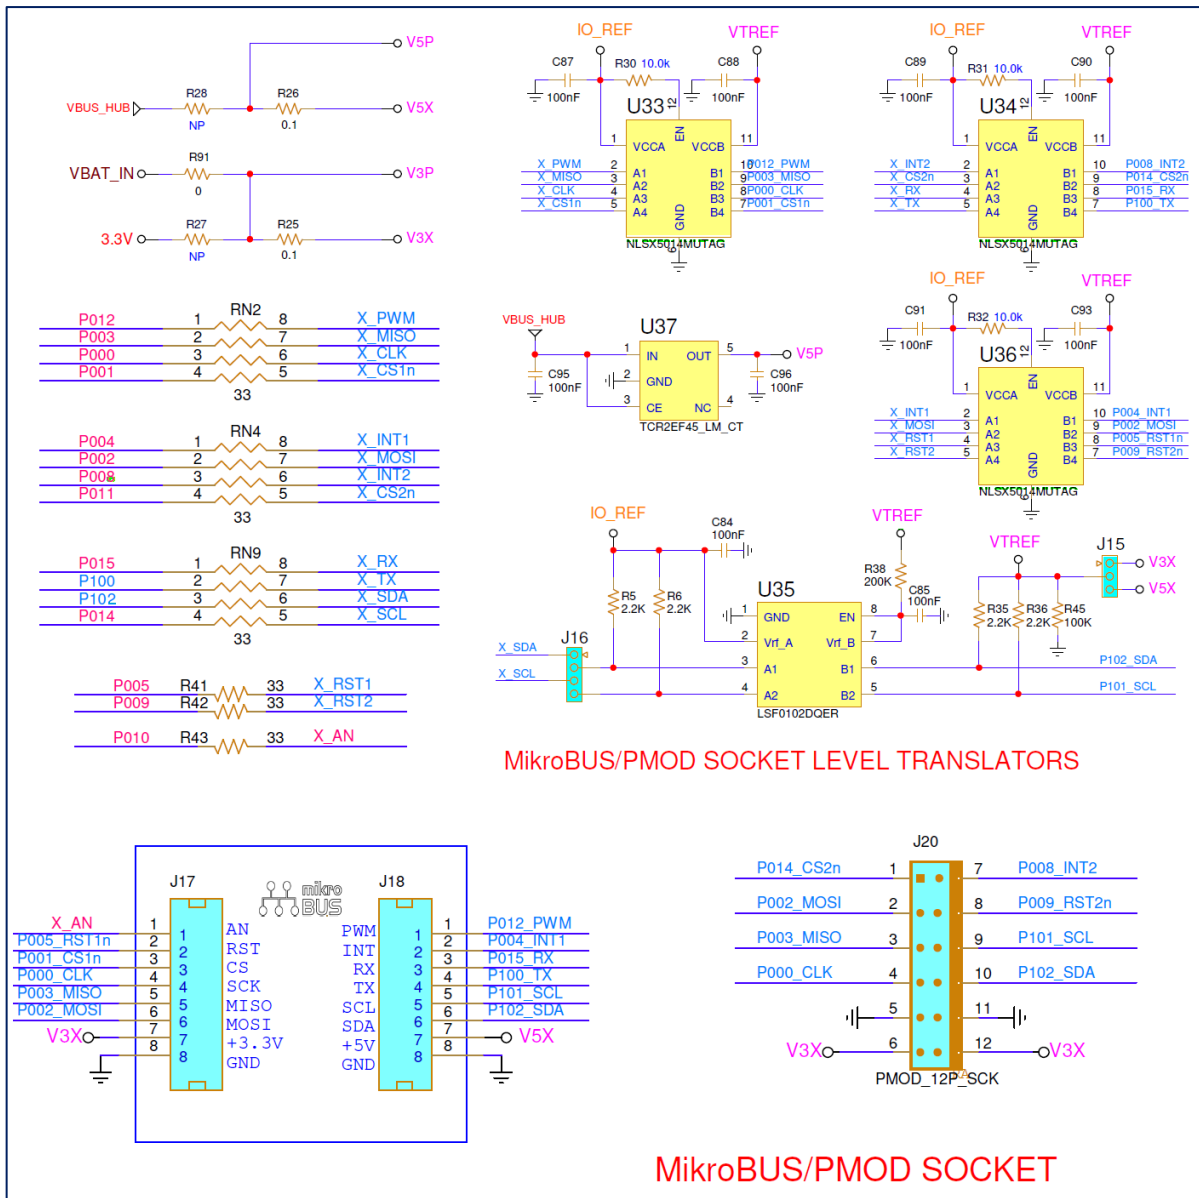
V5P
VBUS_HUB R28 NP R26 0.1 V5X
VBAT_IN R91 0 V3P
3.3V R27 NP R25 0.1 V3X

IO_REF VTREF
C87 100nF R30 10.0k C88 100nF
U33
VCCA VCCB EN
X_PWM A1 B1 P012_PWM
X_MISO A2 B2 P003_MISO
X_CLK A3 B3 P000_CLK
X_CS1n A4 B4 P001_CS1n
GND
NLSX5014MUTAG

IO_REF VTREF
C89 100nF R31 10.0k C90 100nF
U34
VCCA VCCB EN
X_INT2 A1 B1 P008_INT2
X_CS2n A2 B2 P014_CS2n
X_RX A3 B3 P015_RX
X_TX A4 B4 P100_TX
GND
NLSX5014MUTAG

P012 1 RN2 8 X_PWM
P003 2 7 X_MISO
P000 3 6 X_CLK
P001 4 5 X_CS1n
33

VBUS_HUB
U37
C95 100nF
IN OUT 5 V5P
GND
CE NC
C96 100nF
TCR2EF45_LM_CT

IO_REF VTREF
C91 100nF R32 10.0k C93 100nF
U36
VCCA VCCB EN
X_INT1 A1 B1 P004_INT1
X_MOSI A2 B2 P002_MOSI
X_RST1 A3 B3 P005_RST1n
X_RST2 A4 B4 P009_RST2n
GND
NLSX5014MUTAG

P004 1 RN4 8 X_INT1
P002 2 7 X_MOSI
P008 3 6 X_INT2
P011 4 5 X_CS2n
33

P015 1 RN9 8 X_RX
P100 2 7 X_TX
P102 3 6 X_SDA
P014 4 5 X_SCL
33

IO_REF C84 100nF VTREF VTREF J15 V3X V5X
R38 200K C85 100nF
R5 2.2K R6 2.2K
U35
GND EN
Vrf_A Vrf_B
A1 B1
A2 B2
LSF0102DQER
R35 2.2K R36 2.2K R45 100K
X_SDA J16 P102_SDA
X_SCL P101_SCL

P005 R41 33 X_RST1
P009 R42 33 X_RST2
P010 R43 33 X_AN

MikroBUS/PMOD SOCKET LEVEL TRANSLATORS

J17 mikro BUS J18
X_AN 1 AN
P005_RST1n 2 RST
P001_CS1n 3 CS
P000_CLK 4 SCK
P003_MISO 5 MISO
P002_MOSI 6 MOSI
V3X 7 +3.3V
8 GND
PWM 1 P012_PWM
INT 2 P004_INT1
RX 3 P015_RX
TX 4 P100_TX
SCL 5 P101_SCL
SDA 6 P102_SDA
+5V 7 V5X
GND 8

J20
P014_CS2n 1 7 P008_INT2
P002_MOSI 2 8 P009_RST2n
P003_MISO 3 9 P101_SCL
P000_CLK 4 10 P102_SDA
5 11
V3X 6 12 V3X
PMOD_12P_SCK

MikroBUS/PMOD SOCKET